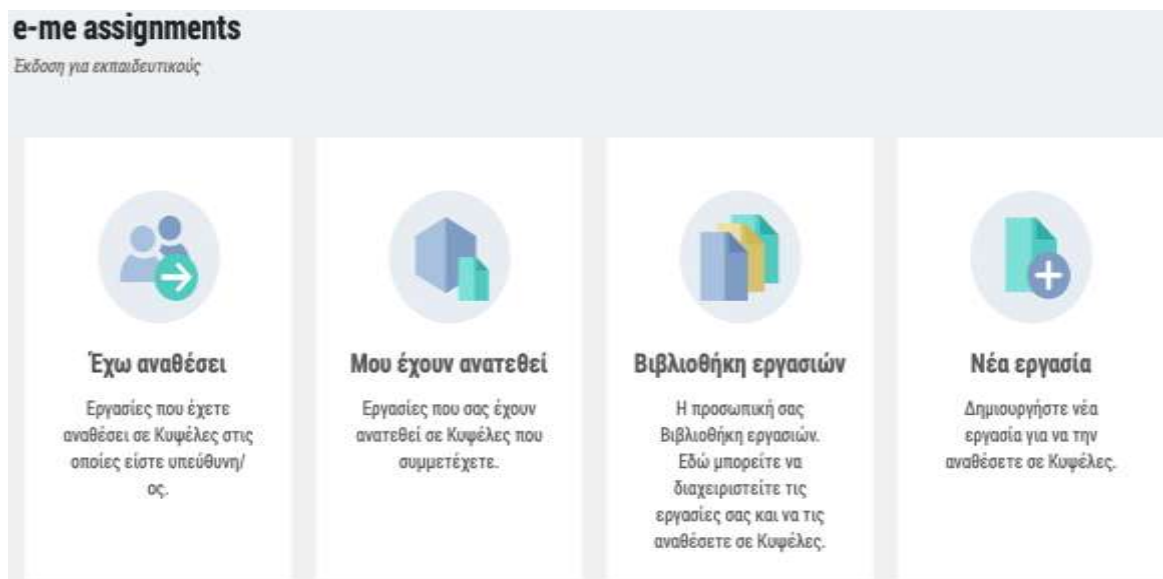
e-me assignments
Έκδοση για εκπαιδευτικούς

Έχω αναθέσει
Εργασίες που έχετε αναθέσει σε Κυψέλες στις οποίες είστε υπεύθυνη/ος.

Μου έχουν ανατεθεί
Εργασίες που σας έχουν ανατεθεί σε Κυψέλες που συμμετέχετε.

Βιβλιοθήκη εργασιών
Η προσωπική σας Βιβλιοθήκη εργασιών. Εδώ μπορείτε να διαχειριστείτε τις εργασίες σας και να τις αναθέσετε σε Κυψέλες.

Νέα εργασία
Δημιουργήστε νέα εργασία για να την αναθέσετε σε Κυψέλες.